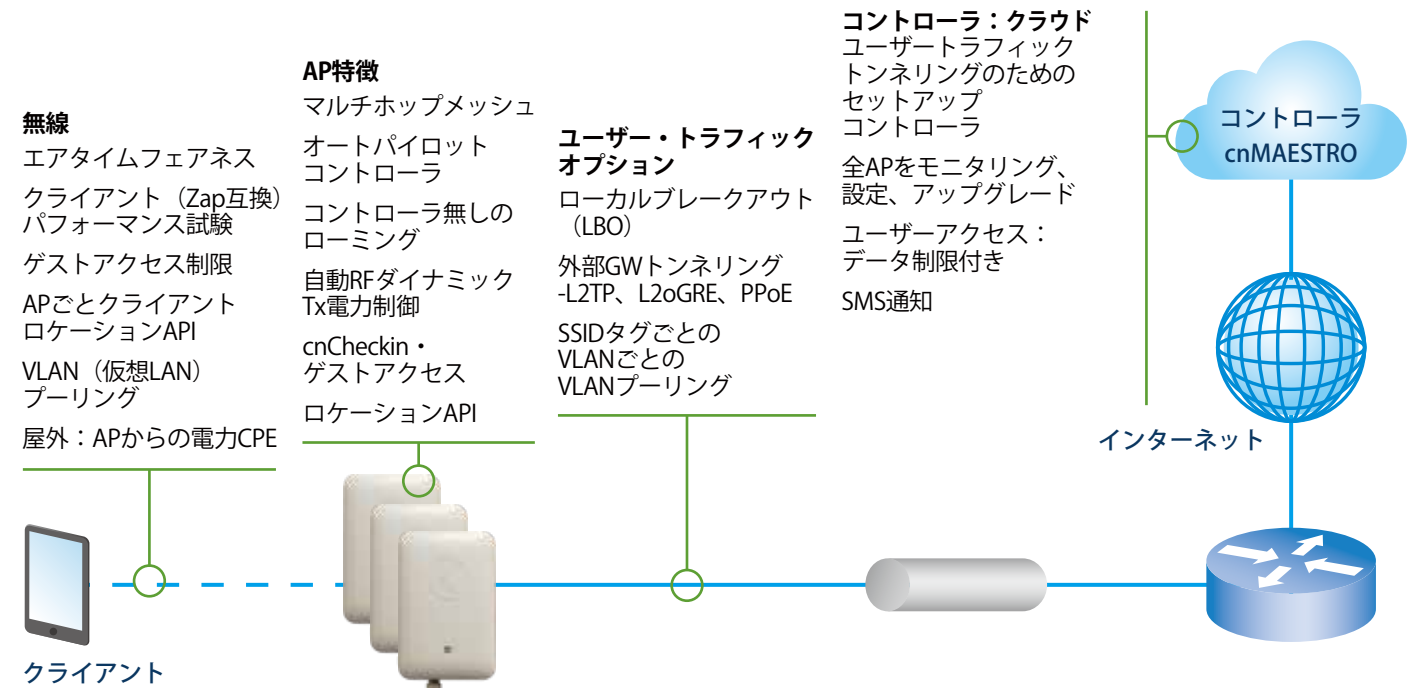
無線
エアタイムフェアネス
クライアント（Zap互換）パフォーマンス試験
ゲストアクセス制限
APごとクライアントロケーションAPI
VLAN（仮想LAN）プーリング
屋外：APからの電力CPE

AP特徴
マルチホップメッシュ
オートパイロットコントローラ
コントローラ無しのローミング
自動RFダイナミックTx電力制御
cnCheckin・ゲストアクセス
ロケーションAPI

ユーザー・トラフィックオプション
ローカルブレークアウト（LBO）
外部GWトンネリング-L2TP、L2oGRE、PPoE
SSIDタグごとのVLANごとのVLANプーリング

コントローラ：クラウド
ユーザートラフィックトンネリングのためのセットアップコントローラ
全APをモニタリング、設定、アップグレード
ユーザーアクセス：データ制限付き
SMS通知

コントローラ
cnMAESTRO

インターネット

クライアント